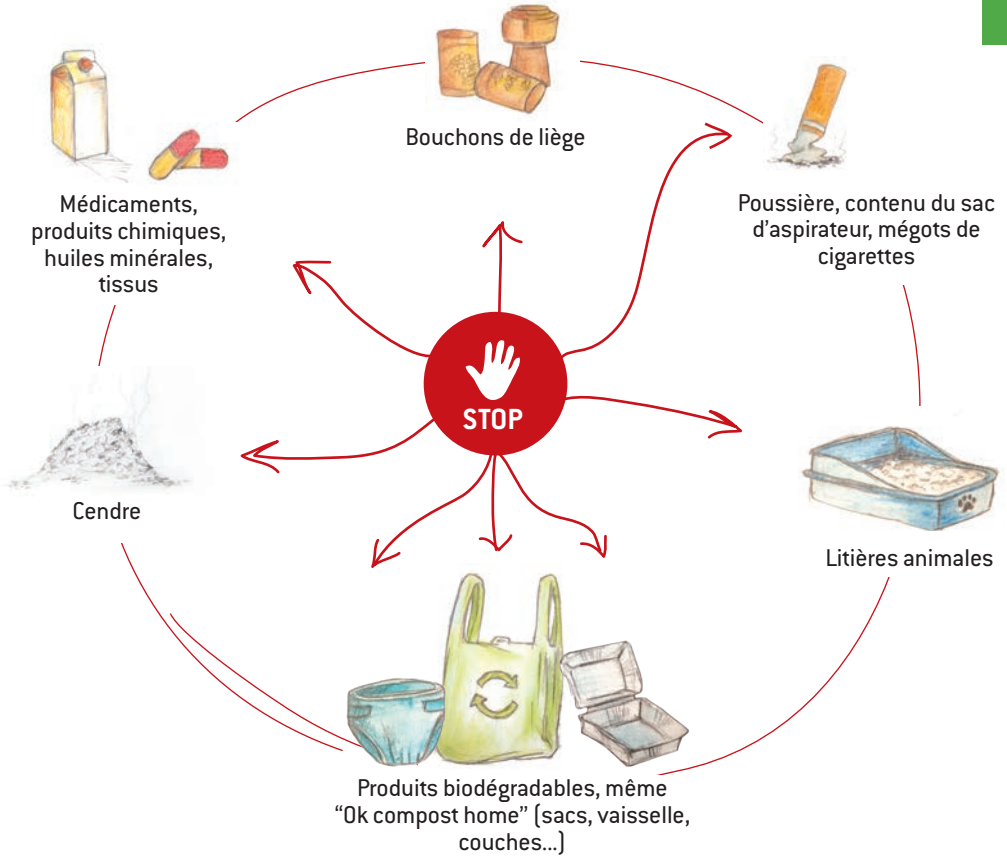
Bouchons de liège

Médicaments, produits chimiques, huiles minérales, tissus

Poussière, contenu du sac d'aspirateur, mégots de cigarettes

STOP

Cendre

Litières animales

Produits biodégradables, même "Ok compost home" (sacs, vaisselle, couches...)